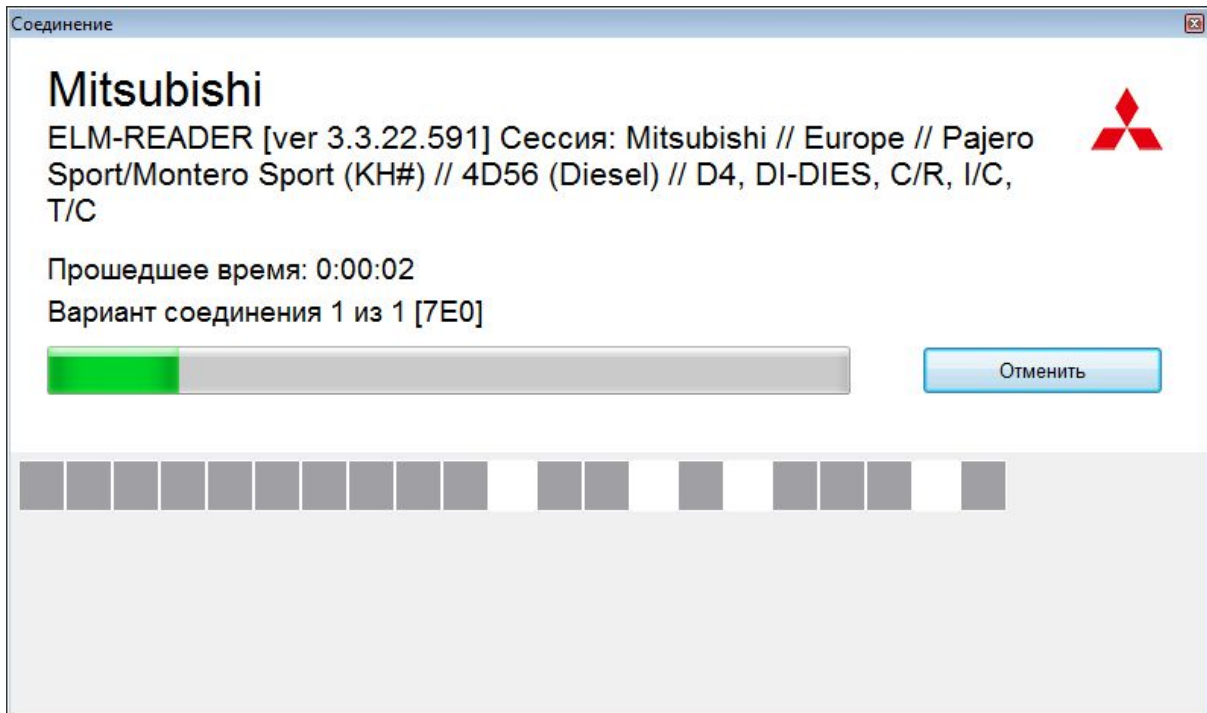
Соединение

Mitsubishi

ELM-READER [ver 3.3.22.591] Сессия: Mitsubishi // Europe // Pajero Sport/Montero Sport (KH#) // 4D56 (Diesel) // D4, DI-DIES, C/R, I/C, T/C

Прошедшее время: 0:00:02

Вариант соединения 1 из 1 [7E0]

Отменить